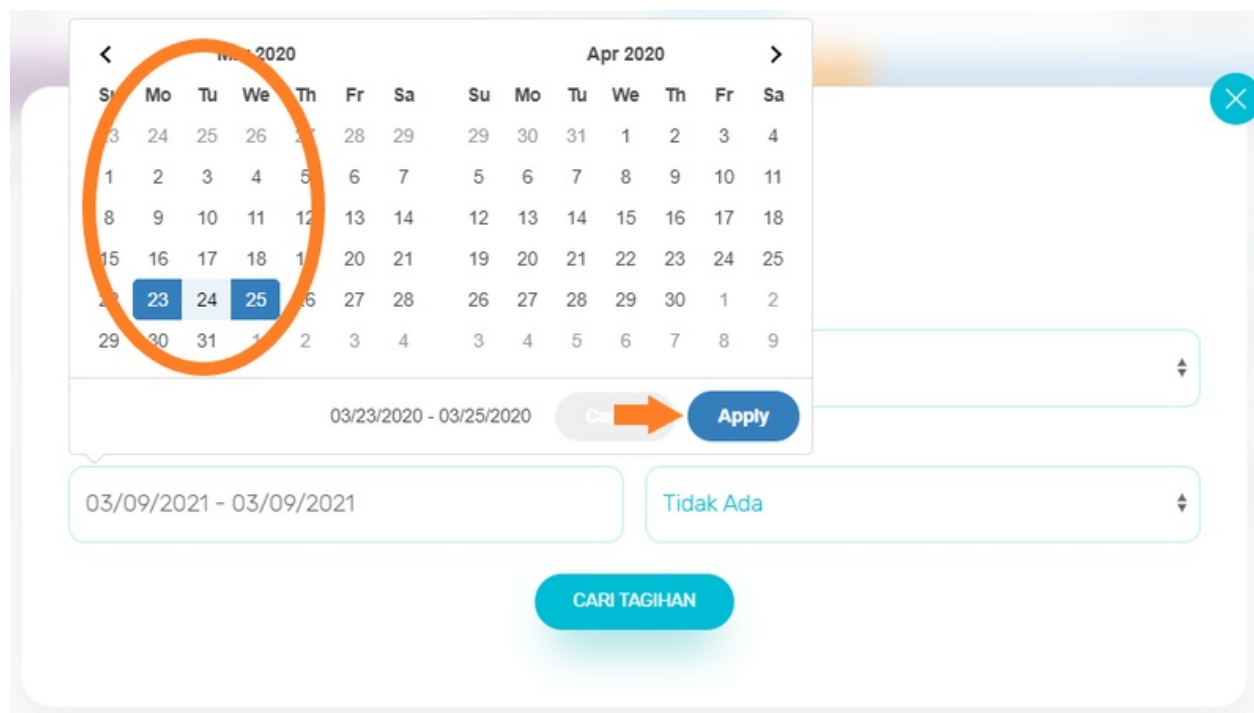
‹ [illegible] 2020

| Su | Mo | Tu | We | Th | Fr | Sa |
|---|---|---|---|---|---|---|
| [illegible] | 24 | 25 | 26 | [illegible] | 28 | 29 |
| 1 | 2 | 3 | 4 | 5 | 6 | 7 |
| 8 | 9 | 10 | 11 | 12 | 13 | 14 |
| 15 | 16 | 17 | 18 | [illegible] | 20 | 21 |
| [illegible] | 23 | 24 | 25 | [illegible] | 27 | 28 |
| 29 | 30 | 31 | 1 | 2 | 3 | 4 |

Apr 2020 ›

| Su | Mo | Tu | We | Th | Fr | Sa |
|---|---|---|---|---|---|---|
| 29 | 30 | 31 | 1 | 2 | 3 | 4 |
| 5 | 6 | 7 | 8 | 9 | 10 | 11 |
| 12 | 13 | 14 | 15 | 16 | 17 | 18 |
| 19 | 20 | 21 | 22 | 23 | 24 | 25 |
| 26 | 27 | 28 | 29 | 30 | 1 | 2 |
| 3 | 4 | 5 | 6 | 7 | 8 | 9 |

03/23/2020 - 03/25/2020 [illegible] Apply

03/09/2021 - 03/09/2021

Tidak Ada

CARI TAGIHAN